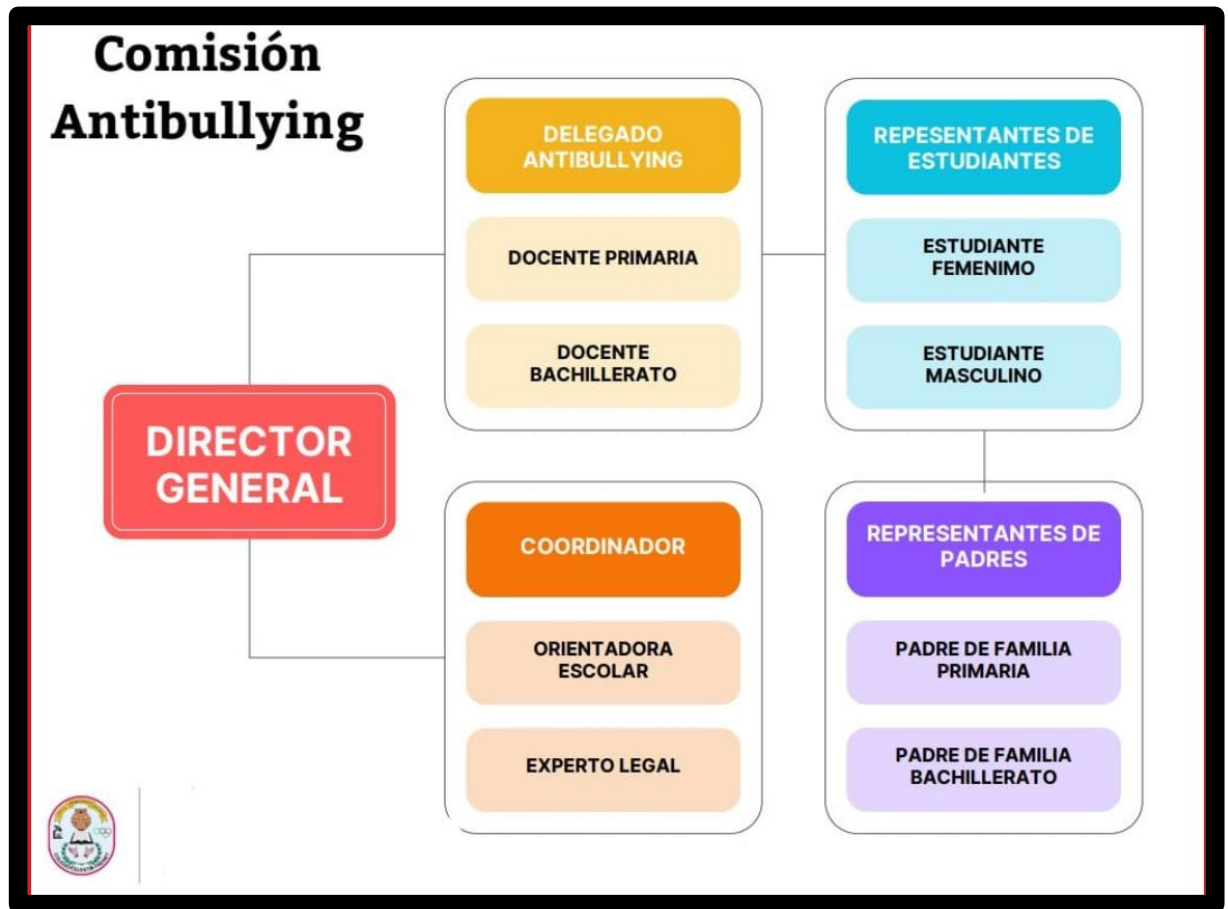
Comisión Antibullying

DIRECTOR GENERAL

DELEGADO ANTIBULLYING

DOCENTE PRIMARIA

DOCENTE BACHILLERATO

REPESENTANTES DE ESTUDIANTES

ESTUDIANTE FEMENIMO

ESTUDIANTE MASCULINO

COORDINADOR

ORIENTADORA ESCOLAR

EXPERTO LEGAL

REPRESENTANTES DE PADRES

PADRE DE FAMILIA PRIMARIA

PADRE DE FAMILIA BACHILLERATO